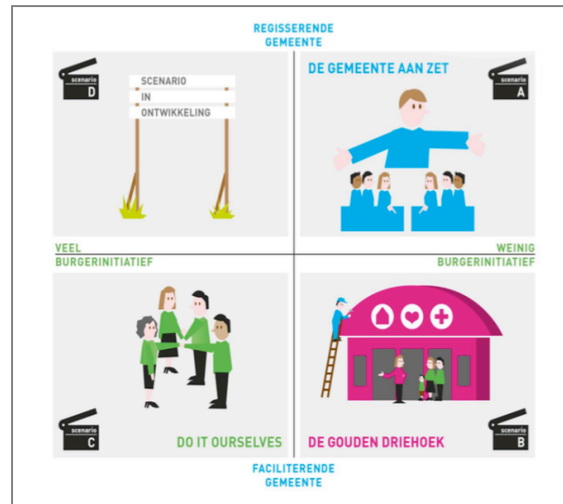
REGISSERENDE GEMEENTE

scenario D

SCENARIO IN ONTWIKKELING

DE GEMEENTE AAN ZET

scenario A

VEEL BURGERINITIATIEF

WEINIG BURGERINITIATIEF

scenario C

DO IT OURSELVES

DE GOUDEN DRIEHOEK

scenario B

FACILITERENDE GEMEENTE